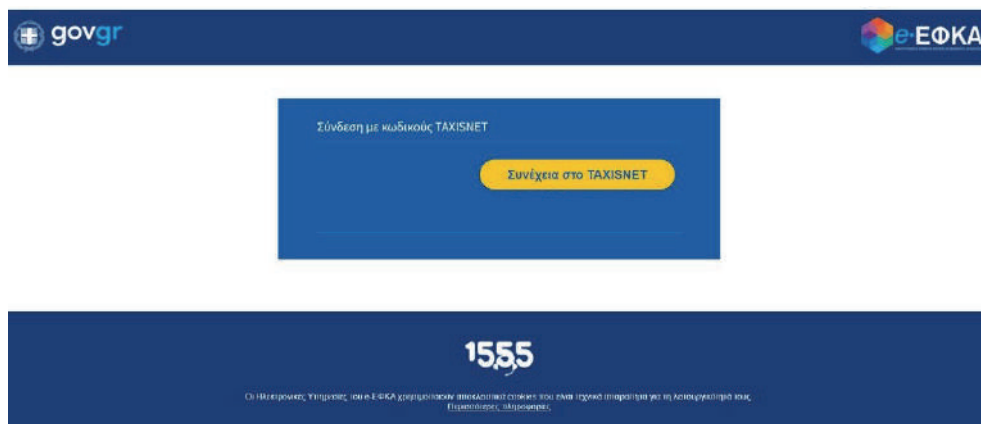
govgr

e-ΕΦΚΑ

Σύνδεση με κωδικούς TAXISNET

Συνέχεια στο TAXISNET

1555

Οι Ηλεκτρονικές Υπηρεσίες του e-ΕΦΚΑ χρησιμοποιούν αποκλειστικά cookies που είναι τεχνικά απαραίτητα για τη λειτουργικότητά τους. Περισσότερες πληροφορίες